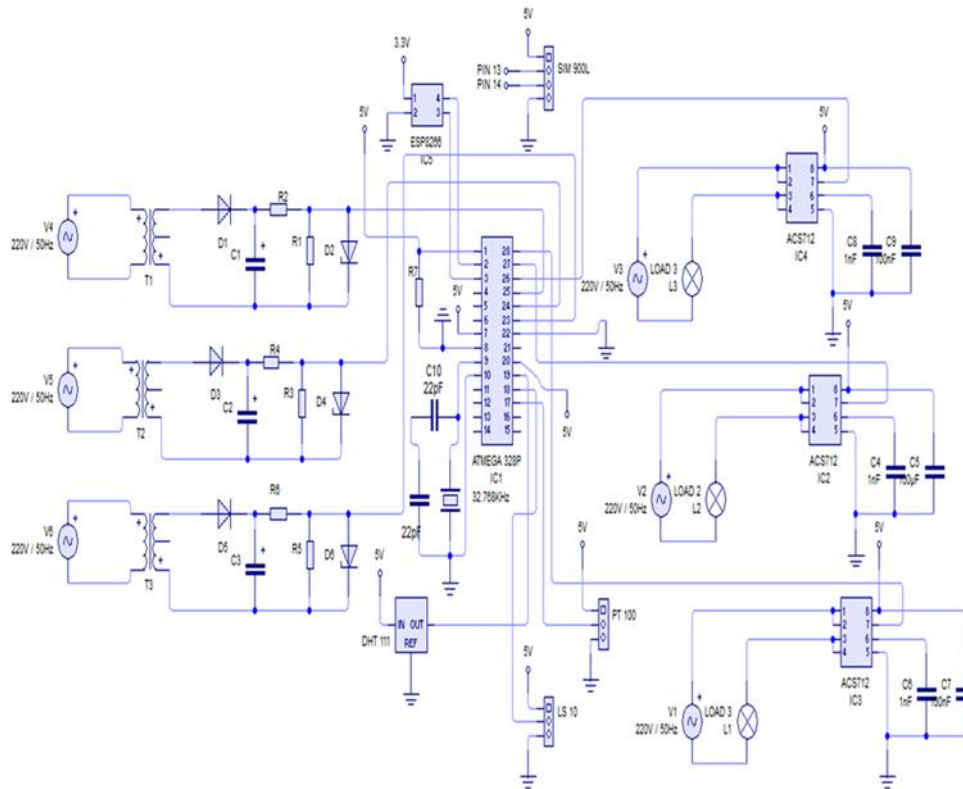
5V
3.3V
SIM 900L
PIN 13
PIN 14
5V
ESP8266
IC5
5V
V4
220V / 50Hz
T1
D1
R2
C1
R1
D2
R7
5V
20
1
2
3
4
5
6
7
8
9
10
11
12
13
14
28
27
26
25
24
23
22
21
19
18
17
16
15
V3
220V / 50Hz
LOAD 3
L3
ACS712
IC4
C8
1nF
C9
100nF
5V
V5
220V / 50Hz
T2
D3
R4
C2
R3
D4
C10
22pF
5V
ATMEGA 328P
IC1
32.768KHz
22pF
V2
220V / 50Hz
LOAD 2
L2
ACS712
IC2
C4
1nF
C5
100pF
5V
V6
220V / 50Hz
T3
D5
R6
C3
R5
D6
5V
DHT 111
IN
OUT
REF
5V
PT 100
5V
LS 10
V1
220V / 50Hz
LOAD 3
L1
ACS712
IC3
C6
1nF
C7
100nF